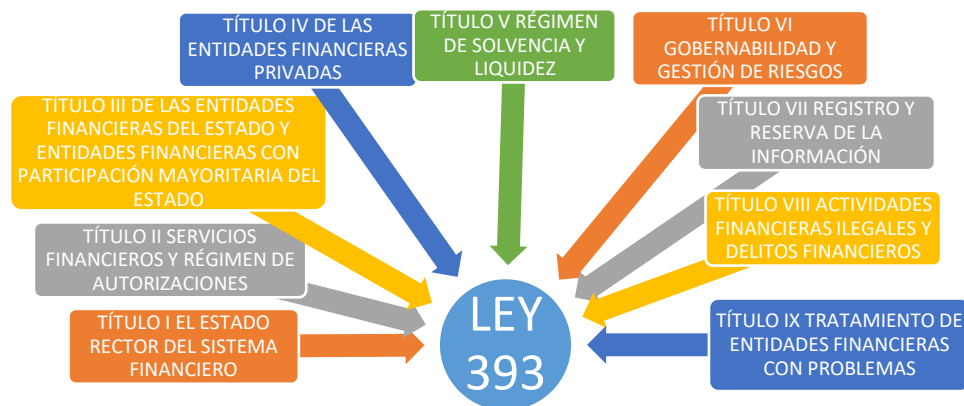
TÍTULO IV DE LAS ENTIDADES FINANCIERAS PRIVADAS

TÍTULO V RÉGIMEN DE SOLVENCIA Y LIQUIDEZ

TÍTULO VI GOBERNABILIDAD Y GESTIÓN DE RIESGOS

TÍTULO III DE LAS ENTIDADES FINANCIERAS DEL ESTADO Y ENTIDADES FINANCIERAS CON PARTICIPACIÓN MAYORITARIA DEL ESTADO

TÍTULO VII REGISTRO Y RESERVA DE LA INFORMACIÓN

TÍTULO VIII ACTIVIDADES FINANCIERAS ILEGALES Y DELITOS FINANCIEROS

TÍTULO II SERVICIOS FINANCIEROS Y RÉGIMEN DE AUTORIZACIONES

TÍTULO I EL ESTADO RECTOR DEL SISTEMA FINANCIERO

LEY 393

TÍTULO IX TRATAMIENTO DE ENTIDADES FINANCIERAS CON PROBLEMAS